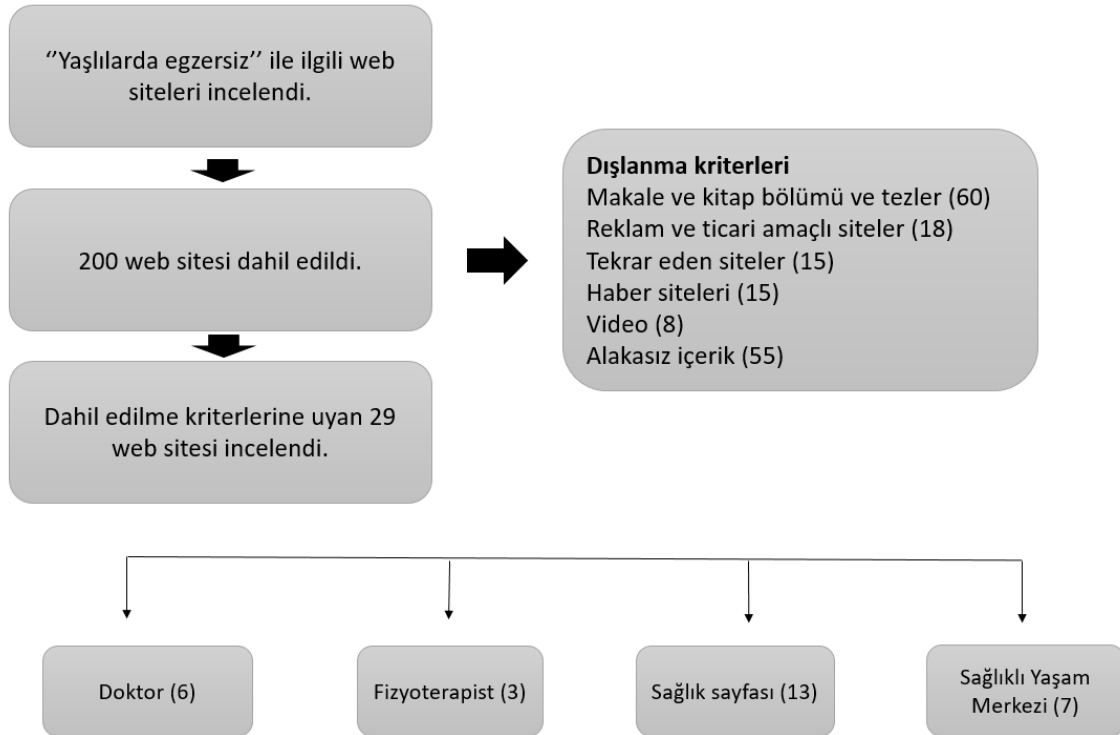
''Yaşlılarda egzersiz'' ile ilgili web siteleri incelendi.

200 web sitesi dahil edildi.

Dahil edilme kriterlerine uyan 29 web sitesi incelendi.

**Dışlanma kriterleri**
Makale ve kitap bölümü ve tezler (60)
Reklam ve ticari amaçlı siteler (18)
Tekrar eden siteler (15)
Haber siteleri (15)
Video (8)
Alakasız içerik (55)

Doktor (6)

Fizyoterapist (3)

Sağlık sayfası (13)

Sağlıklı Yaşam Merkezi (7)